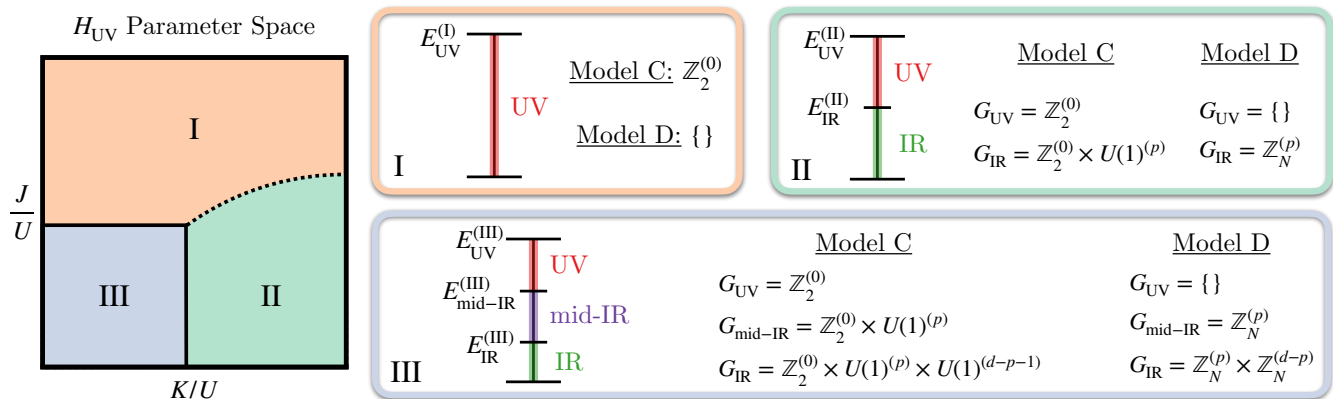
$H_{\mathrm{UV}}$ Parameter Space

I

$\frac{J}{U}$

III

II

$K/U$

$E_{\mathrm{UV}}^{(\mathrm{I})}$

UV

Model C: $\mathbb{Z}_2^{(0)}$

Model D: $\{\}$

I

$E_{\mathrm{UV}}^{(\mathrm{II})}$

UV

$E_{\mathrm{IR}}^{(\mathrm{II})}$

IR

II

Model C

$G_{\mathrm{UV}} = \mathbb{Z}_2^{(0)}$

$G_{\mathrm{IR}} = \mathbb{Z}_2^{(0)} \times U(1)^{(p)}$

Model D

$G_{\mathrm{UV}} = \{\}$

$G_{\mathrm{IR}} = \mathbb{Z}_N^{(p)}$

$E_{\mathrm{UV}}^{(\mathrm{III})}$

UV

$E_{\mathrm{mid-IR}}^{(\mathrm{III})}$

mid-IR

$E_{\mathrm{IR}}^{(\mathrm{III})}$

IR

III

Model C

$G_{\mathrm{UV}} = \mathbb{Z}_2^{(0)}$

$G_{\mathrm{mid-IR}} = \mathbb{Z}_2^{(0)} \times U(1)^{(p)}$

$G_{\mathrm{IR}} = \mathbb{Z}_2^{(0)} \times U(1)^{(p)} \times U(1)^{(d-p-1)}$

Model D

$G_{\mathrm{UV}} = \{\}$

$G_{\mathrm{mid-IR}} = \mathbb{Z}_N^{(p)}$

$G_{\mathrm{IR}} = \mathbb{Z}_N^{(p)} \times \mathbb{Z}_N^{(d-p)}$